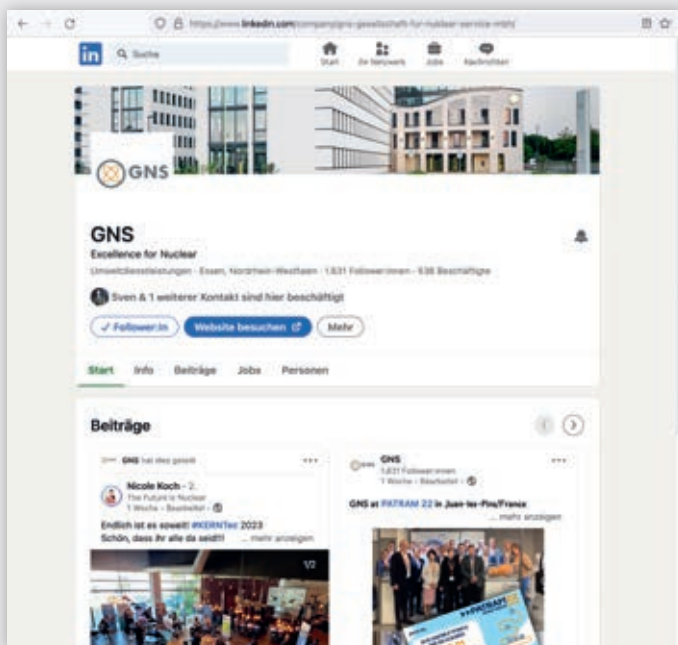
https://www.linkedin.com/company/gns-gesellschaft-fur-nuklear-service-mbh/

in Suche

Start Ihr Netzwerk Jobs Nachrichten

GNS

GNS

Excellence for Nuclear

Umweltdienstleistungen · Essen, Nordrhein-Westfalen · 1.631 Follower:innen · 538 Beschäftigte

Sven & 1 weiterer Kontakt sind hier beschäftigt

✓ Follower:in Website besuchen Mehr

Start Info Beiträge Jobs Personen

Beiträge

GNS hat dies geteilt

Nicole Koch · 2.
The Future is Nuclear
1 Woche · Bearbeitet ·

Endlich ist es soweit! #KERNTec 2023
Schön, dass ihr alle da seid!!! ... mehr anzeigen

1/2

GNS
1.631 Follower:innen
1 Woche · Bearbeitet ·

GNS at PATRAM 22 in Juan-les-Pins/France
... mehr anzeigen